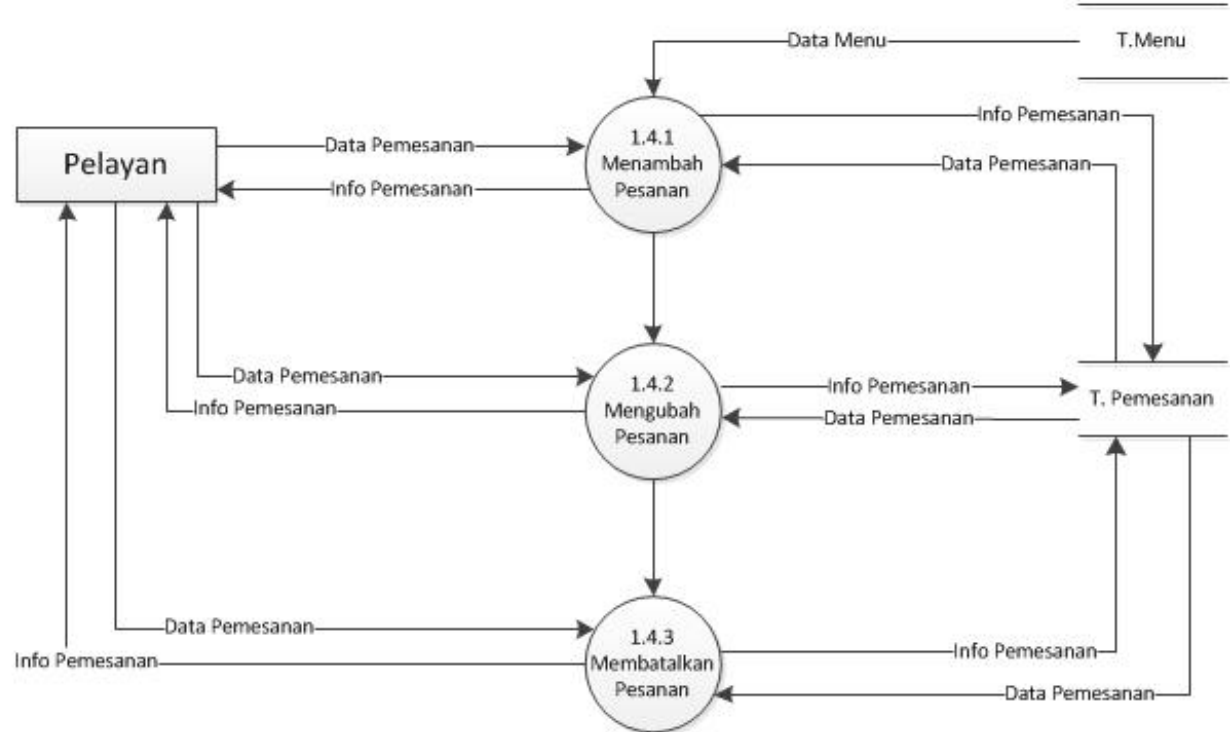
Data Menu

T.Menu

Info Pemesanan

Pelayan

Data Pemesanan

1.4.1 Menambah Pesanan

Data Pemesanan

Info Pemesanan

Data Pemesanan

1.4.2 Mengubah Pesanan

Info Pemesanan

T. Pemesanan

Info Pemesanan

Data Pemesanan

Data Pemesanan

1.4.3 Membatalkan Pesanan

Info Pemesanan

Info Pemesanan

Data Pemesanan